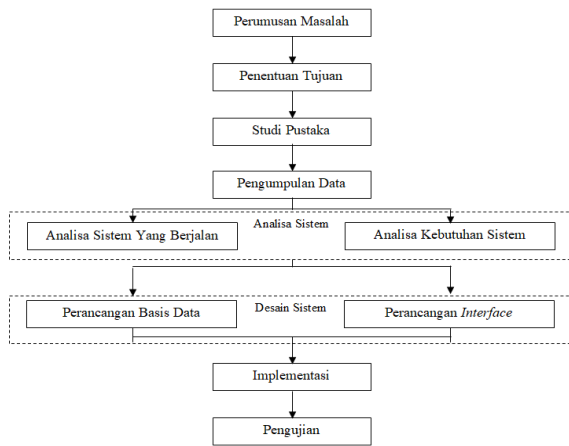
Perumusan Masalah

Penentuan Tujuan

Studi Pustaka

Pengumpulan Data

Analisa Sistem

Analisa Sistem Yang Berjalan

Analisa Kebutuhan Sistem

Desain Sistem

Perancangan Basis Data

Perancangan *Interface*

Implementasi

Pengujian